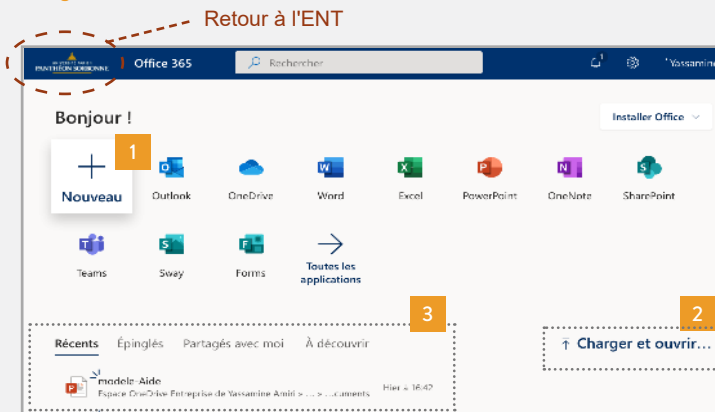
Retour à l'ENT

PANTHÉON SORBONNE

Office 365

Rechercher

1

Yassamine

Bonjour !

Installer Office

1

Nouveau

Outlook

OneDrive

Word

Excel

PowerPoint

OneNote

SharePoint

Teams

Sway

Forms

Toutes les applications

3

2

Récents

Épinglés

Partagés avec moi

À découvrir

↑ Charger et ouvrir...

modele-Aide

Espace OneDrive Entreprise de Yassamine Amiri > ... > ...cuments

Hier à 16:42